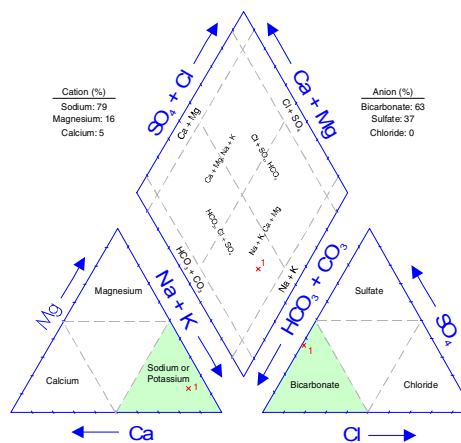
$SO_4 + Cl$

$Ca + Mg$

Cation (%)
Sodium: 79
Magnesium: 16
Calcium: 5

Anion (%)
Bicarbonate: 63
Sulfate: 37
Chloride: 0

Ca + Mg

$Cl + SO_4$

Ca + Mg, Na + K

$Cl + SO_4, HCO_3$

$HCO_3, Cl + SO_4$

Na + K, Ca + Mg

$HCO + CO_3$

Na + K

1

Mg

Magnesium

Na + K

$HCO_3 + CO_3$

Sulfate

$SO_4$

Calcium

Sodium or Potassium

1

1

Bicarbonate

Chloride

Ca

Cl